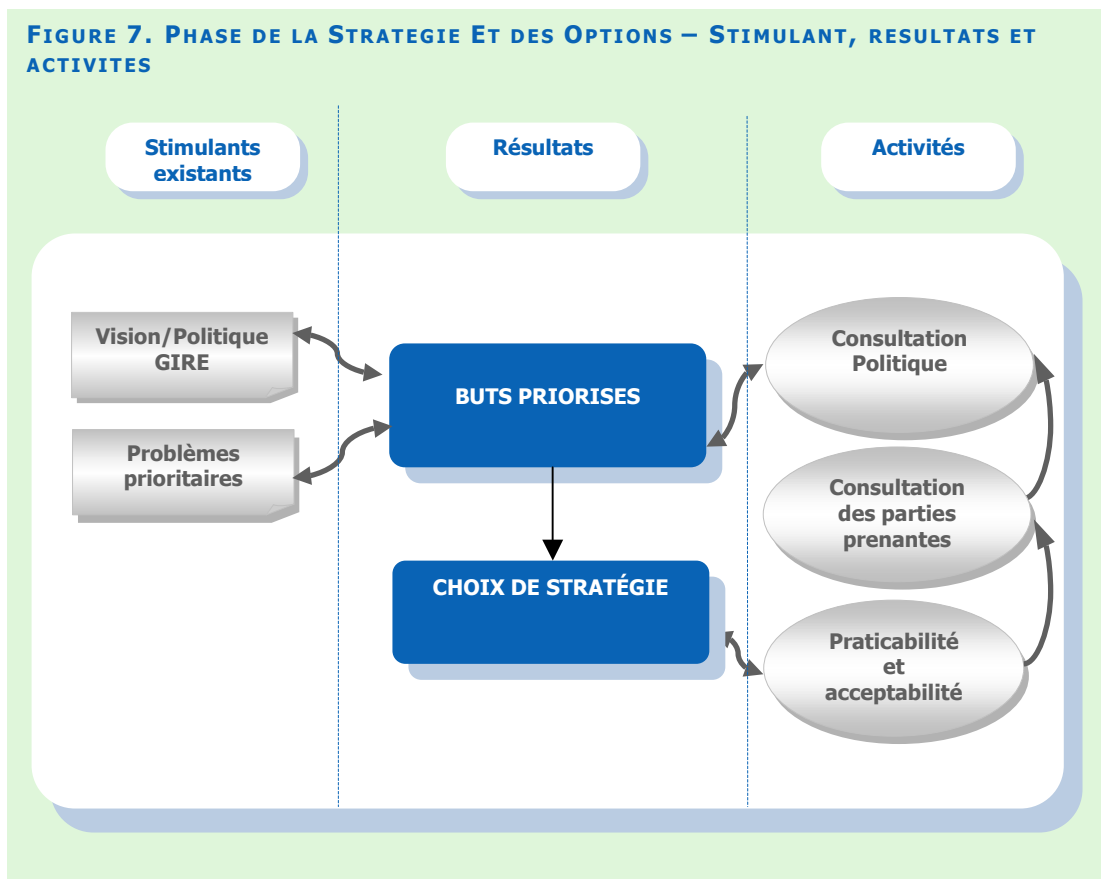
FIGURE 7. PHASE DE LA STRATEGIE ET DES OPTIONS – STIMULANT, RESULTATS ET ACTIVITES

Stimulants existants

Résultats

Activités

Vision/Politique GIRE

Problèmes prioritaires

BUTS PRIORISES

CHOIX DE STRATÉGIE

Consultation Politique

Consultation des parties prenantes

Praticabilité et acceptabilité